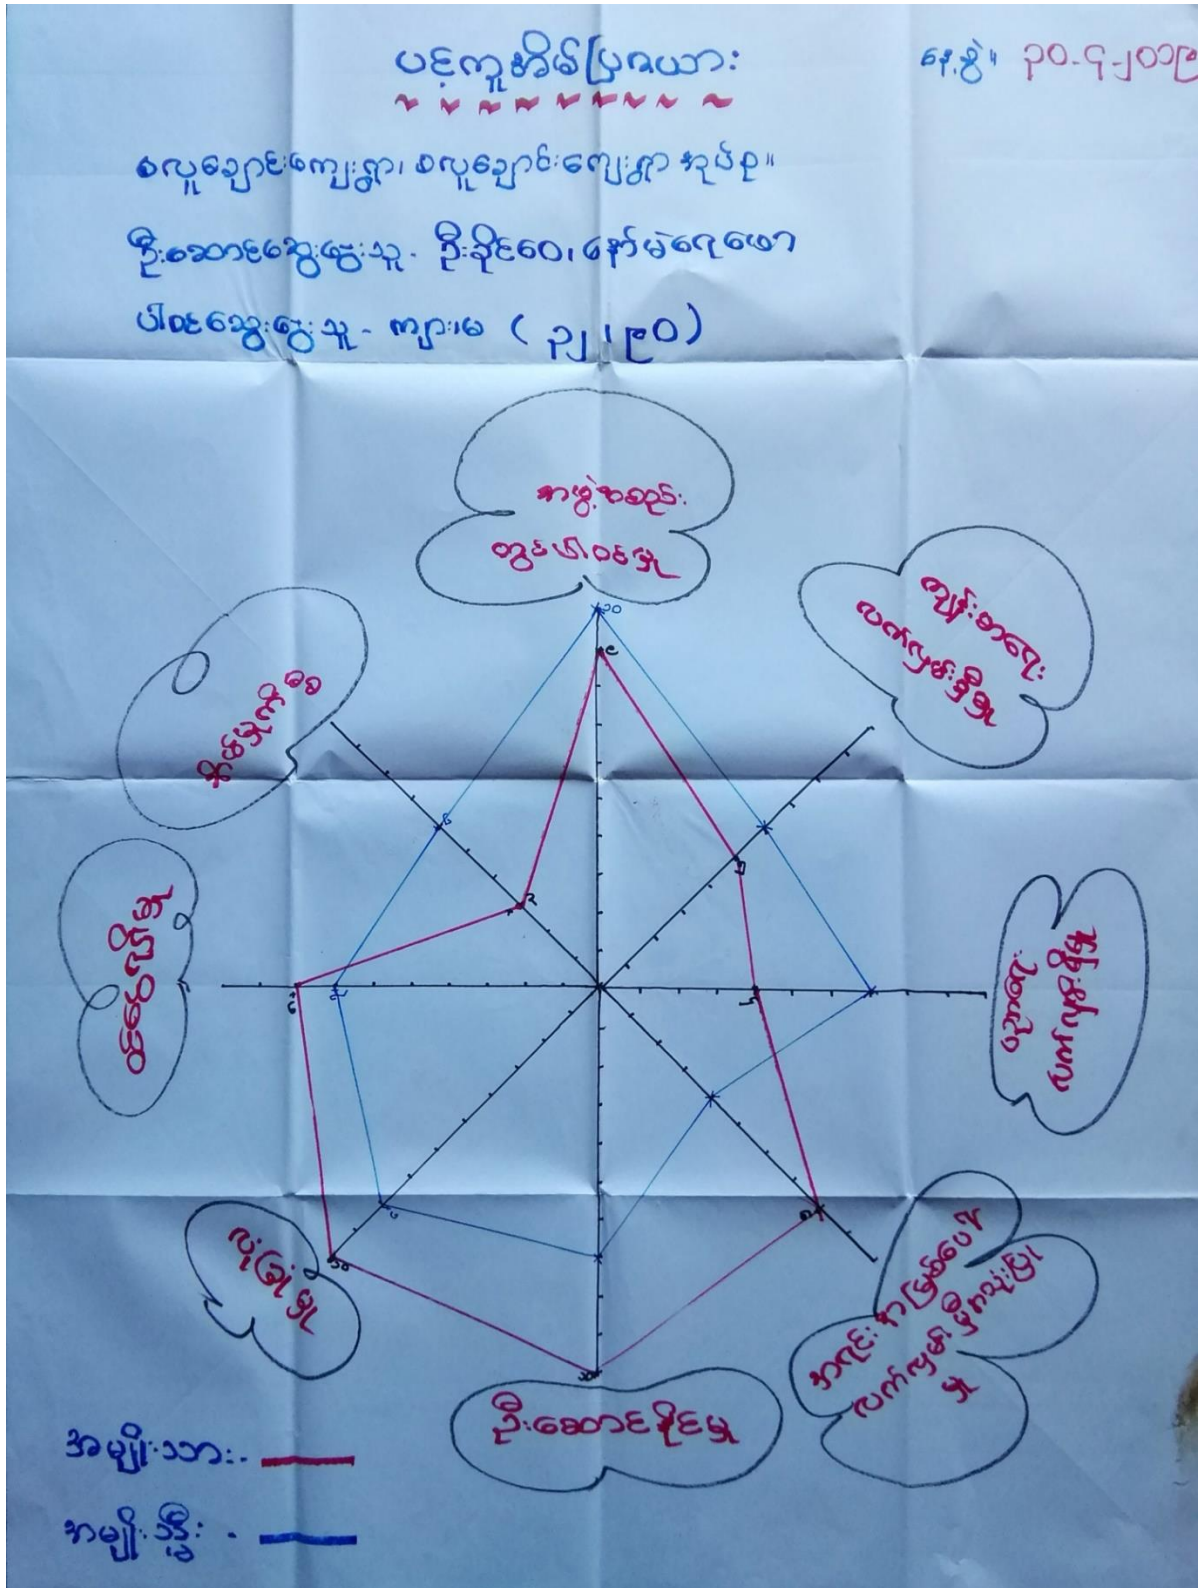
ပင့်ကူအိမ်ပြဇယား

နေ့စွဲ။ ၃၀-၄-၂၀၁၉

စလူချောင်းကျေးရွာ၊ စလူချောင်းကျေးရွာအုပ်စု။

ဦးဆောင်ဆွေးနွေးသူ - ဦးခိုင်ဝေ၊ ဒေါ်မဲရေမော

ပါဝင်ဆွေးနွေးသူ - ကျား၊မ (၃၂၊၂၀)

ကာယကံရှင်များ တွင်ပါဝင်မှု

ကျင့်ဝတ်များ လိုက်နာမှုရှိမှု

ဆုံးဖြတ်ချက်ချမှု

တန်းတူညီမှု

အချိန်ပြည့် ပါဝင်မှု

အစည်းအဝေးများ တက်ရောက်မှု

လုပ်ငန်းများကို သဘောတူညီချက်ဖြင့် ဆောင်ရွက်မှု

ဦးဆောင်နိုင်မှု

၁၀

၉

၈

၇

၆

၅

၄

၂

အမျိုးသား - 

အမျိုးသမီး -